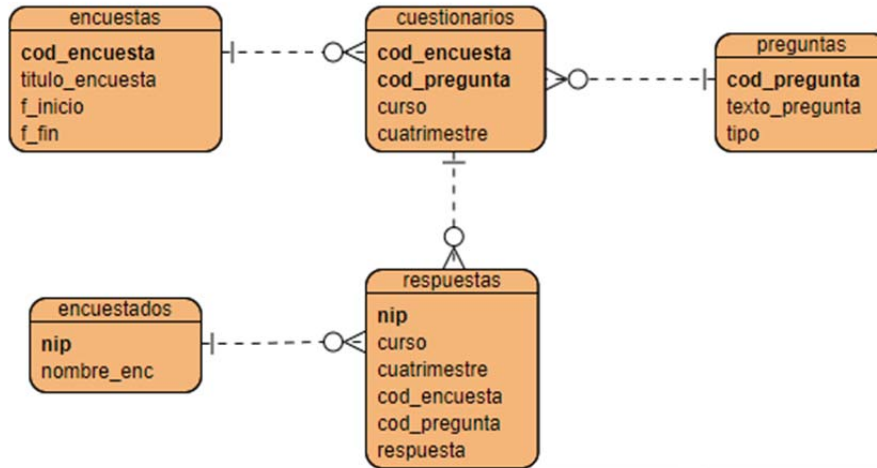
encuestas
cod_encuesta
titulo_encuesta
f_inicio
f_fin

cuestionarios
cod_encuesta
cod_pregunta
curso
cuatrimestre

preguntas
cod_pregunta
texto_pregunta
tipo

encuestados
nip
nombre_enc

respuestas
nip
curso
cuatrimestre
cod_encuesta
cod_pregunta
respuesta